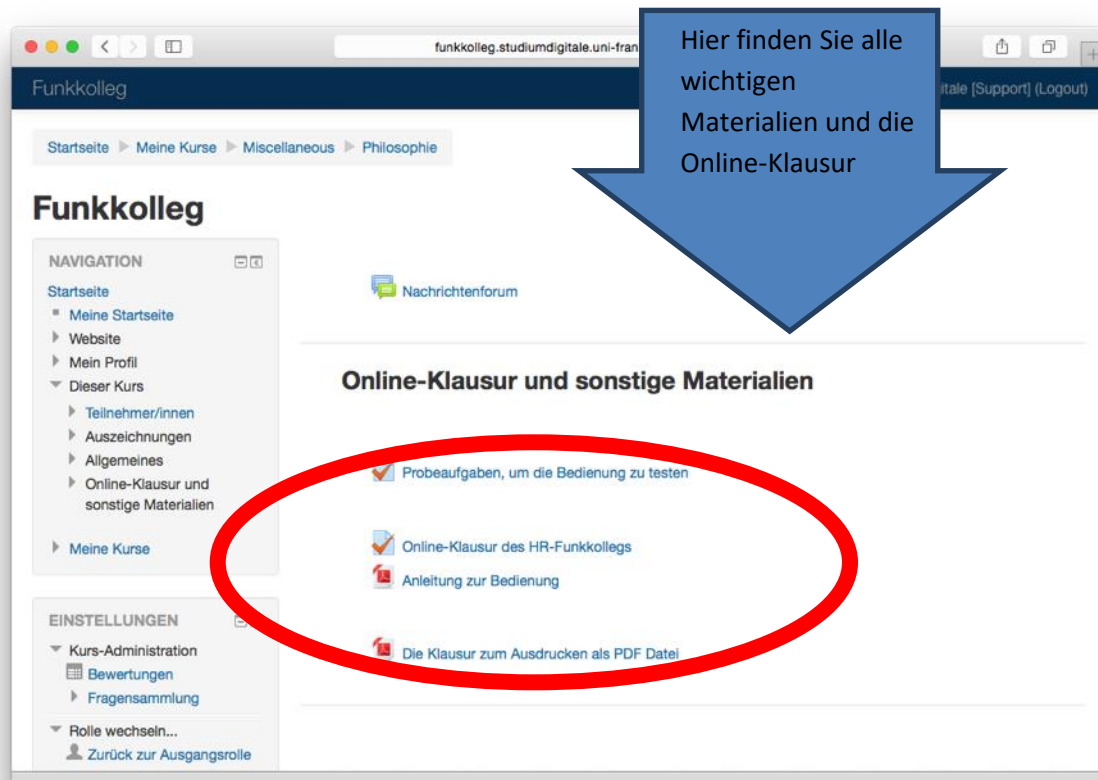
funkkolleg.studiumdigitale.uni-fran

Hier finden Sie alle wichtigen Materialien und die Online-Klausur

Funkkolleg

itale [Support] (Logout)

Startseite ▶ Meine Kurse ▶ Miscellaneous ▶ Philosophie

Funkkolleg

NAVIGATION

Startseite
Meine Startseite
Website
Mein Profil
Dieser Kurs
Teilnehmer/innen
Auszeichnungen
Allgemeines
Online-Klausur und sonstige Materialien
Meine Kurse

EINSTELLUNGEN

Kurs-Administration
Bewertungen
Fragensammlung
Rolle wechseln...
Zurück zur Ausgangsrolle

Nachrichtenforum

Online-Klausur und sonstige Materialien

Probeaufgaben, um die Bedienung zu testen

Online-Klausur des HR-Funkkollegs

Anleitung zur Bedienung

Die Klausur zum Ausdrucken als PDF Datei